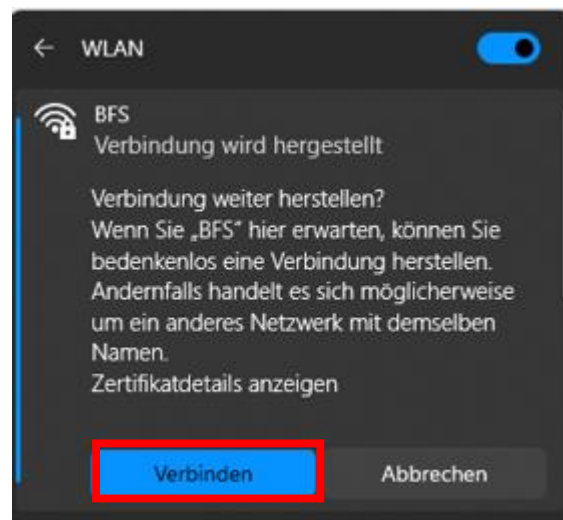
← WLAN

BFS
Verbindung wird hergestellt

Verbindung weiter herstellen?
Wenn Sie „BFS“ hier erwarten, können Sie bedenkenlos eine Verbindung herstellen. Andernfalls handelt es sich möglicherweise um ein anderes Netzwerk mit demselben Namen.
Zertifikatdetails anzeigen

Verbinden
Abbrechen